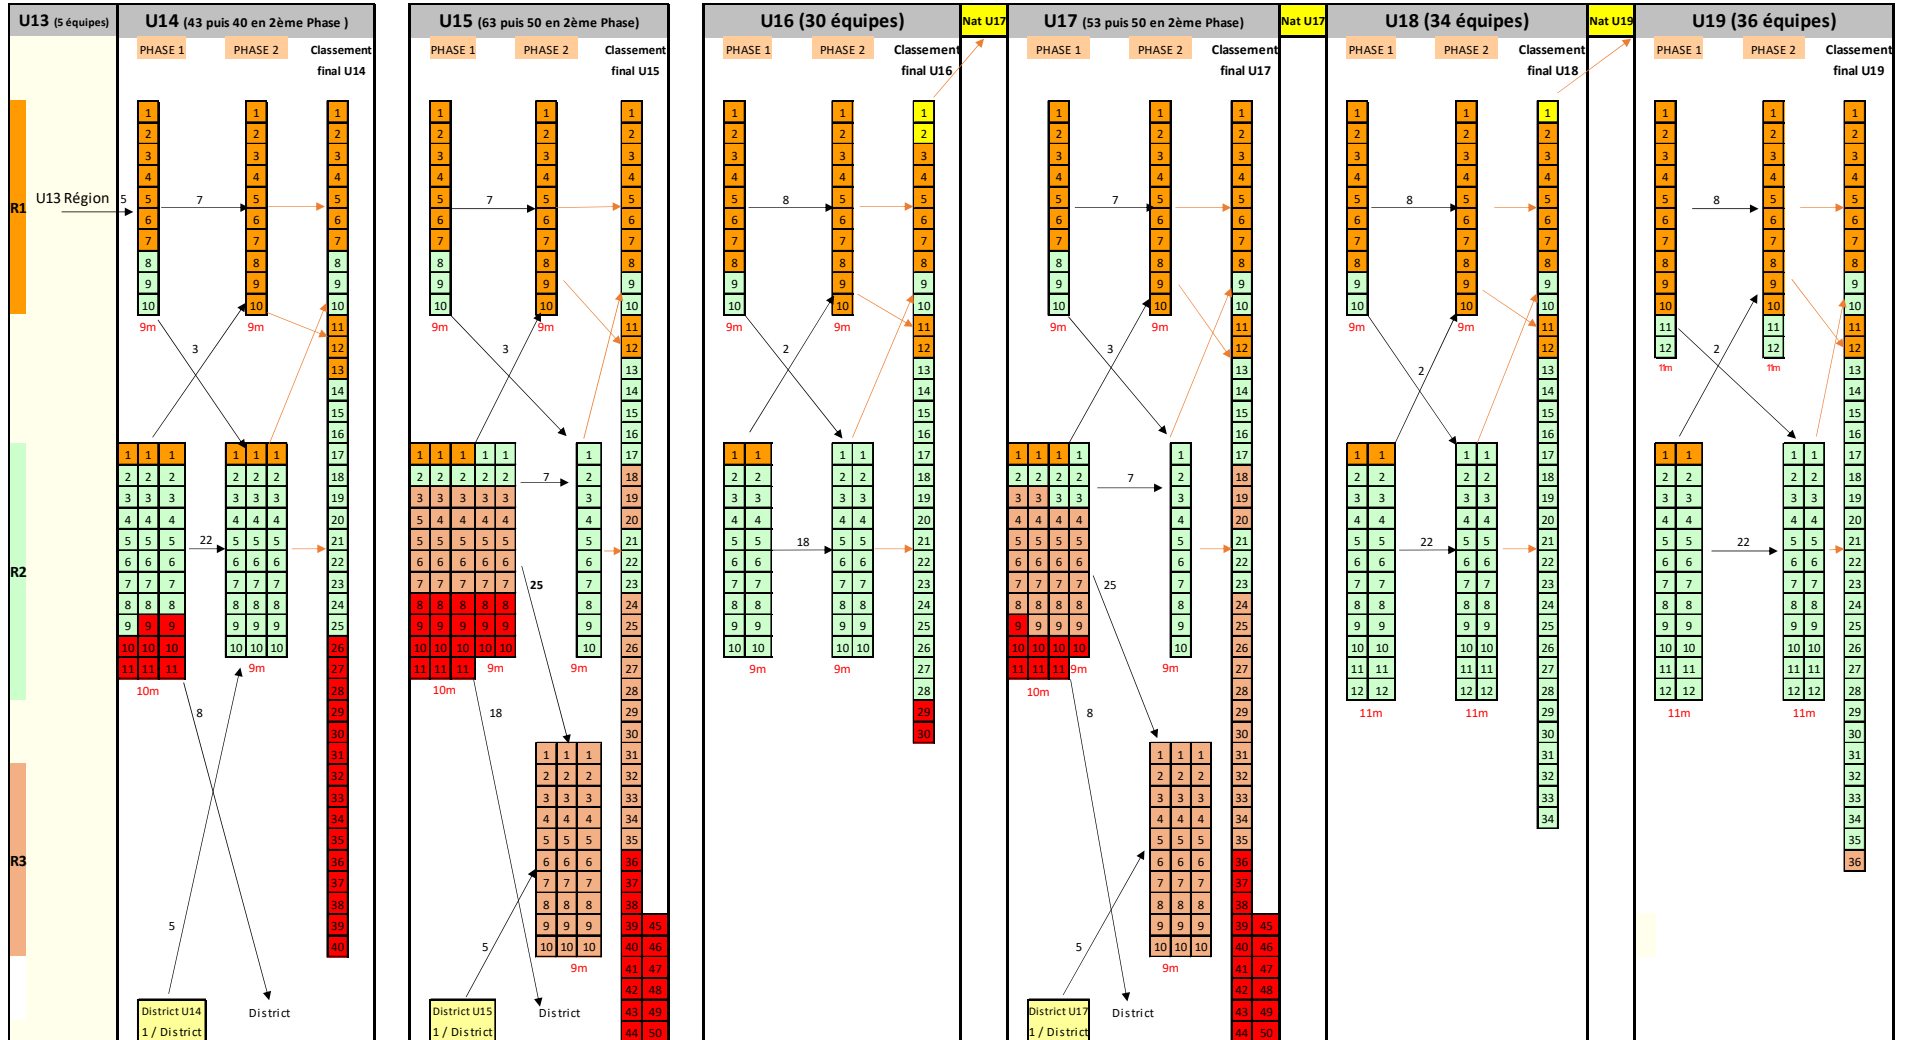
U13 (5 équipes)

R1
U13 Région 5

R2

R3

U14 (43 puis 40 en 2ème Phase )
PHASE 1 PHASE 2 Classement final U14
9m 9m
7
3
22
10m 9m
8
5
District U14
1 / District
District

U15 (63 puis 50 en 2ème Phase)
PHASE 1 PHASE 2 Classement final U15
9m 9m
7
3
7
25
10m 9m 9m
18
5
9m
District U15
1 / District
District

U16 (30 équipes)
Nat U17
PHASE 1 PHASE 2 Classement final U16
9m 9m
8
2
18
9m 9m

U17 (53 puis 50 en 2ème Phase)
Nat U17
PHASE 1 PHASE 2 Classement final U17
9m 9m
7
3
7
25
10m 9m 9m
8
5
9m
District U17
1 / District
District

U18 (34 équipes)
Nat U19
PHASE 1 PHASE 2 Classement final U18
9m 9m
8
2
22
11m 11m

U19 (36 équipes)
PHASE 1 PHASE 2 Classement final U19
8
11m 11m
2
22
11m 11m